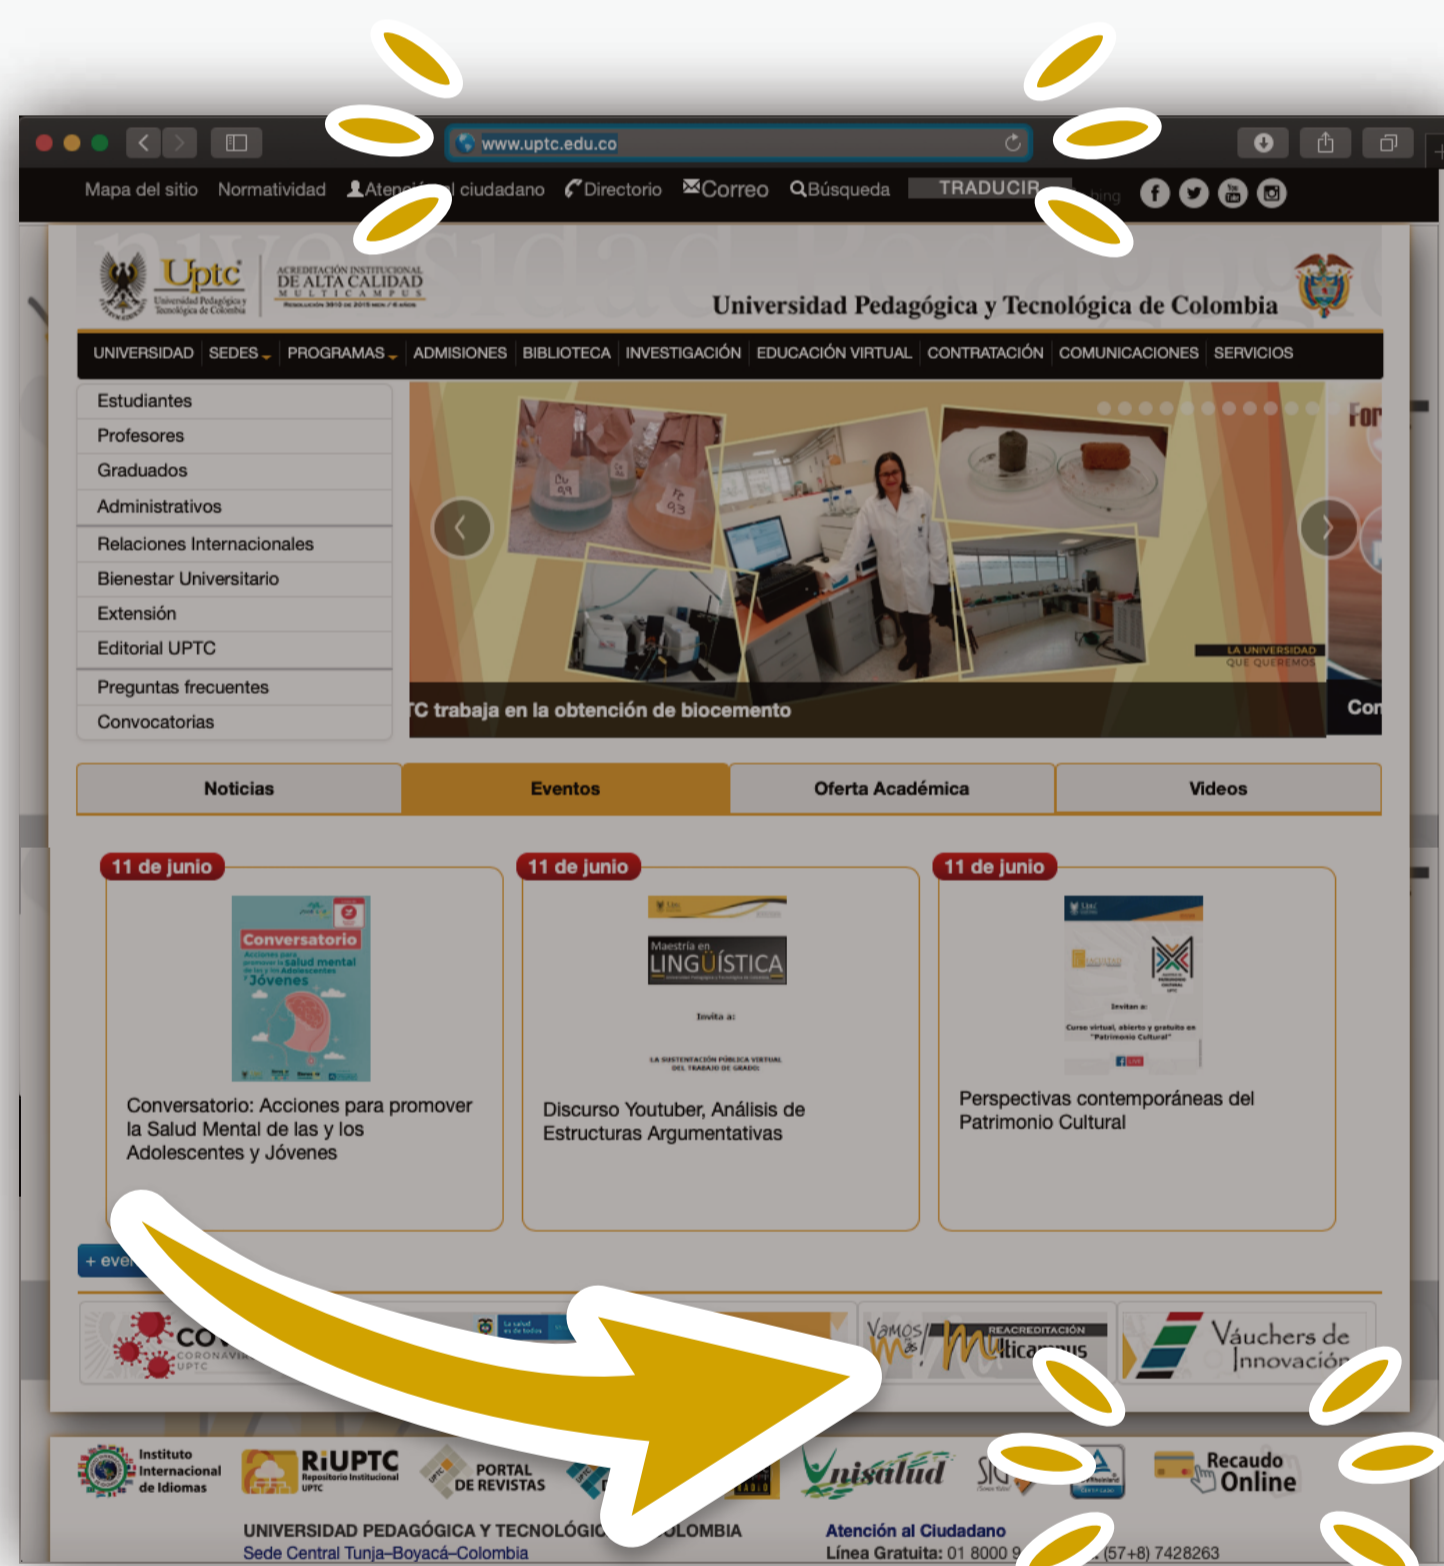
www.uptc.edu.co

Mapa del sitio Normatividad Atención al ciudadano Directorio Correo Búsqueda TRADUCIR

Uptc Universidad Pedagógica y Tecnológica de Colombia

ACREDITACIÓN INSTITUCIONAL DE ALTA CALIDAD MULTICAMPUS

Universidad Pedagógica y Tecnológica de Colombia

UNIVERSIDAD SEDES PROGRAMAS ADMISIONES BIBLIOTECA INVESTIGACIÓN EDUCACIÓN VIRTUAL CONTRATACIÓN COMUNICACIONES SERVICIOS

Estudiantes
Profesores
Graduados
Administrativos
Relaciones Internacionales
Bienestar Universitario
Extensión
Editorial UPTC
Preguntas frecuentes
Convocatorias

LA UNIVERSIDAD QUE QUEREMOS

C trabaja en la obtención de biocemento

For

Con

Noticias | Eventos | Oferta Académica | Videos

11 de junio

Conversatorio
Jóvenes

Conversatorio: Acciones para promover la Salud Mental de las y los Adolescentes y Jóvenes

11 de junio

Maestría en LINGÜÍSTICA
Invita a:

Discurso Youtuber, Análisis de Estructuras Argumentativas

11 de junio

Perspectivas contemporáneas del Patrimonio Cultural

+ eve

CO CORONAVI UPTC

Vamos por más Multicampus REACREDITACIÓN

Váuchers de Innovación

Instituto Internacional de Idiomas

RiUPTC Repositorio Institucional UPTC

PORTAL DE REVISTAS

Unisalud

SIG

Recaudo Online

UNIVERSIDAD PEDAGÓGICA Y TECNOLÓGI OLOMBIA
Sede Central Tunja–Boyacá–Colombia

Atención al Ciudadano
Línea Gratuita: 01 8000 9 (57+8) 7428263